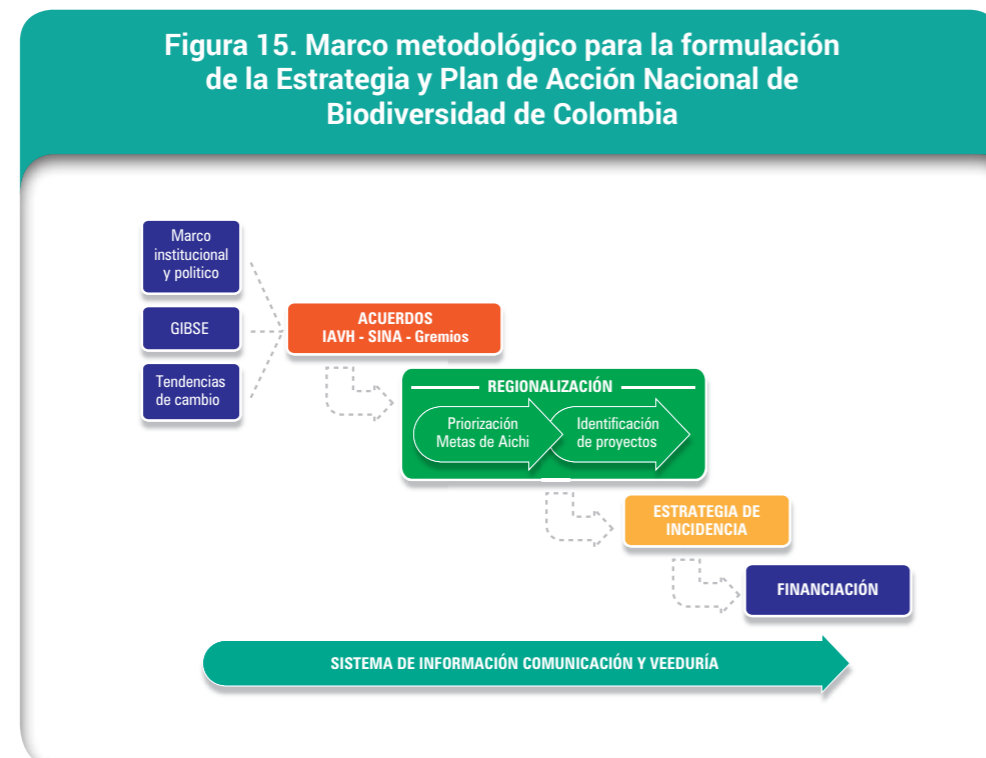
Figura 15. Marco metodológico para la formulación de la Estrategia y Plan de Acción Nacional de Biodiversidad de Colombia

Marco institucional y político

GIBSE

Tendencias de cambio

ACUERDOS
IAVH - SINA - Gremios

REGIONALIZACIÓN

Priorización Metas de Aichi

Identificación de proyectos

ESTRATEGIA DE INCIDENCIA

FINANCIACIÓN

SISTEMA DE INFORMACIÓN COMUNICACIÓN Y VEEDURÍA